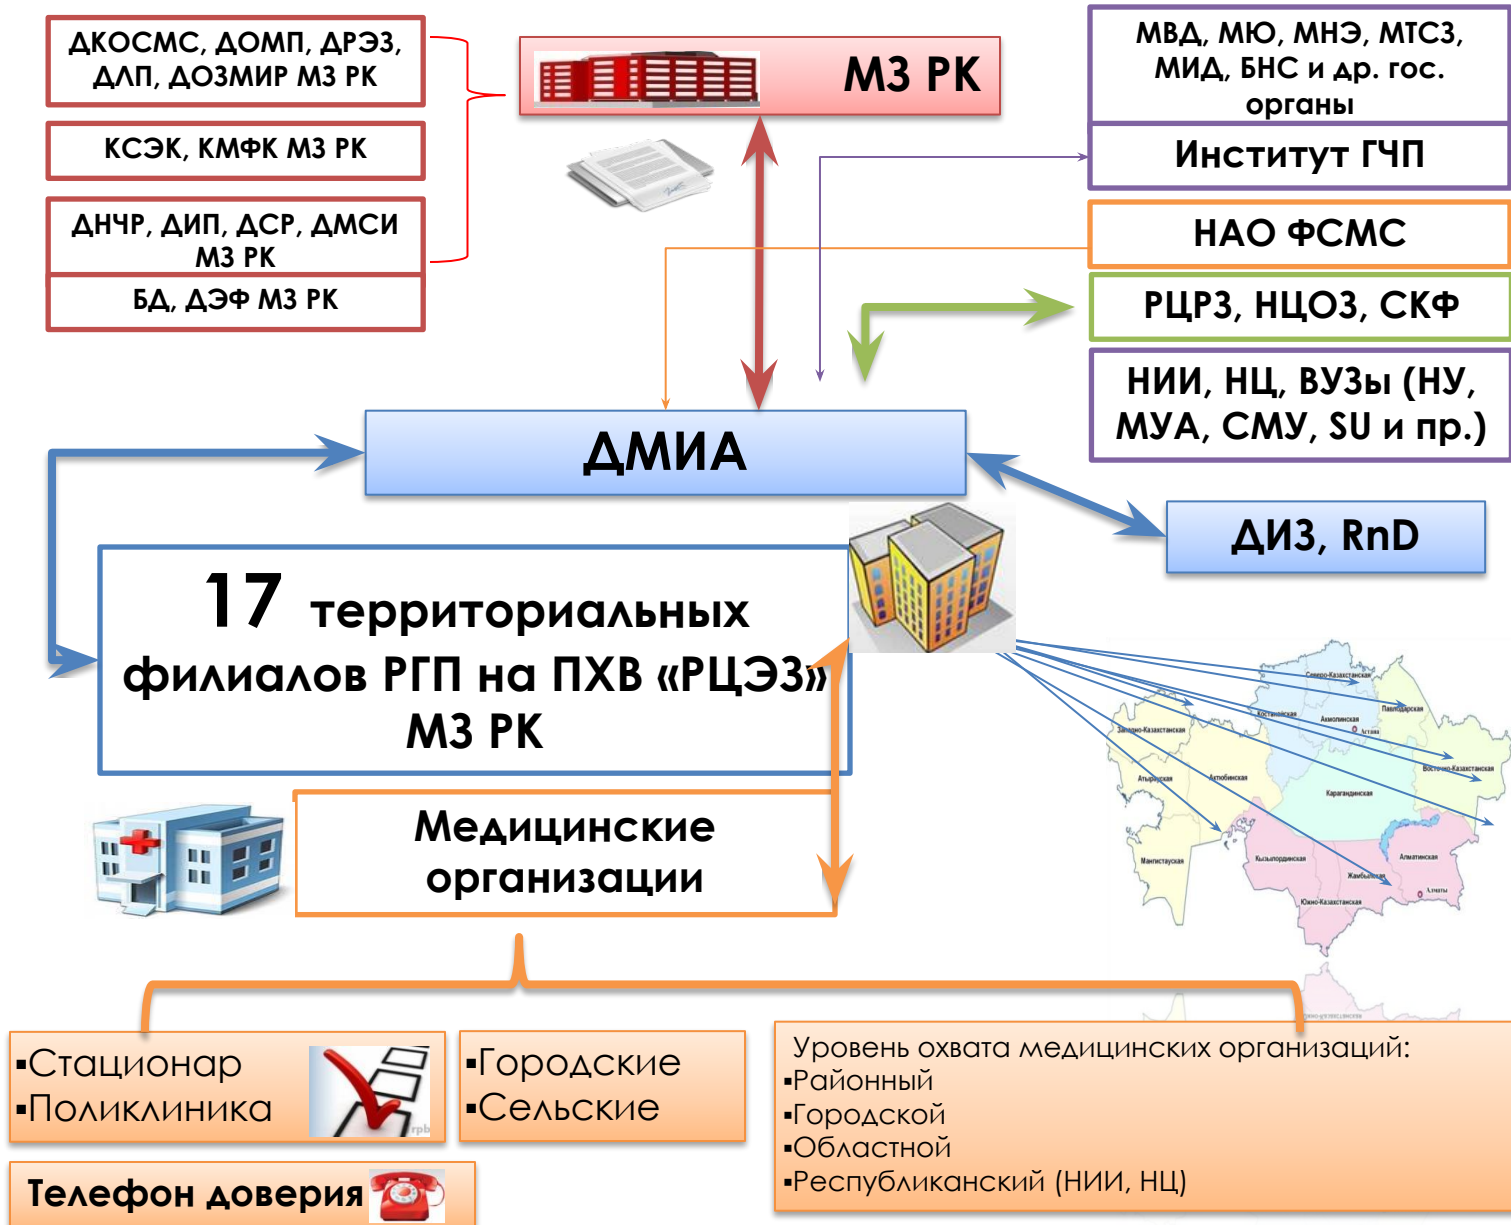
ДКОСМС, ДОМП, ДРЭЗ, ДЛП, ДОЗМИР МЗ РК

КСЭК, КМФК МЗ РК

ДНЧР, ДИП, ДСР, ДМСИ МЗ РК

БД, ДЭФ МЗ РК

МЗ РК

МВД, МЮ, МНЭ, МТСЗ, МИД, БНС и др. гос. органы

Институт ГЧП

НАО ФСМС

РЦРЗ, НЦОЗ, СКФ

НИИ, НЦ, ВУЗы (НУ, МУА, СМУ, SU и пр.)

ДМИА

ДИЗ, RnD

17 территориальных филиалов РГП на ПХВ «РЦЭЗ» МЗ РК

Медицинские организации

Северо-Казахстанская
Павлодарская
Костанайская
Акмолинская
Астана
Западно-Казахстанская
Восточно-Казахстанская
Атырауская
Актюбинская
Карагандинская
Мангистауская
Кызылординская
Алматинская
Жамбылская
Алматы
Южно-Казахстанская

▪Стационар
▪Поликлиника

▪Городские
▪Сельские

Уровень охвата медицинских организаций:
▪Районный
▪Городской
▪Областной
▪Республиканский (НИИ, НЦ)

Телефон доверия